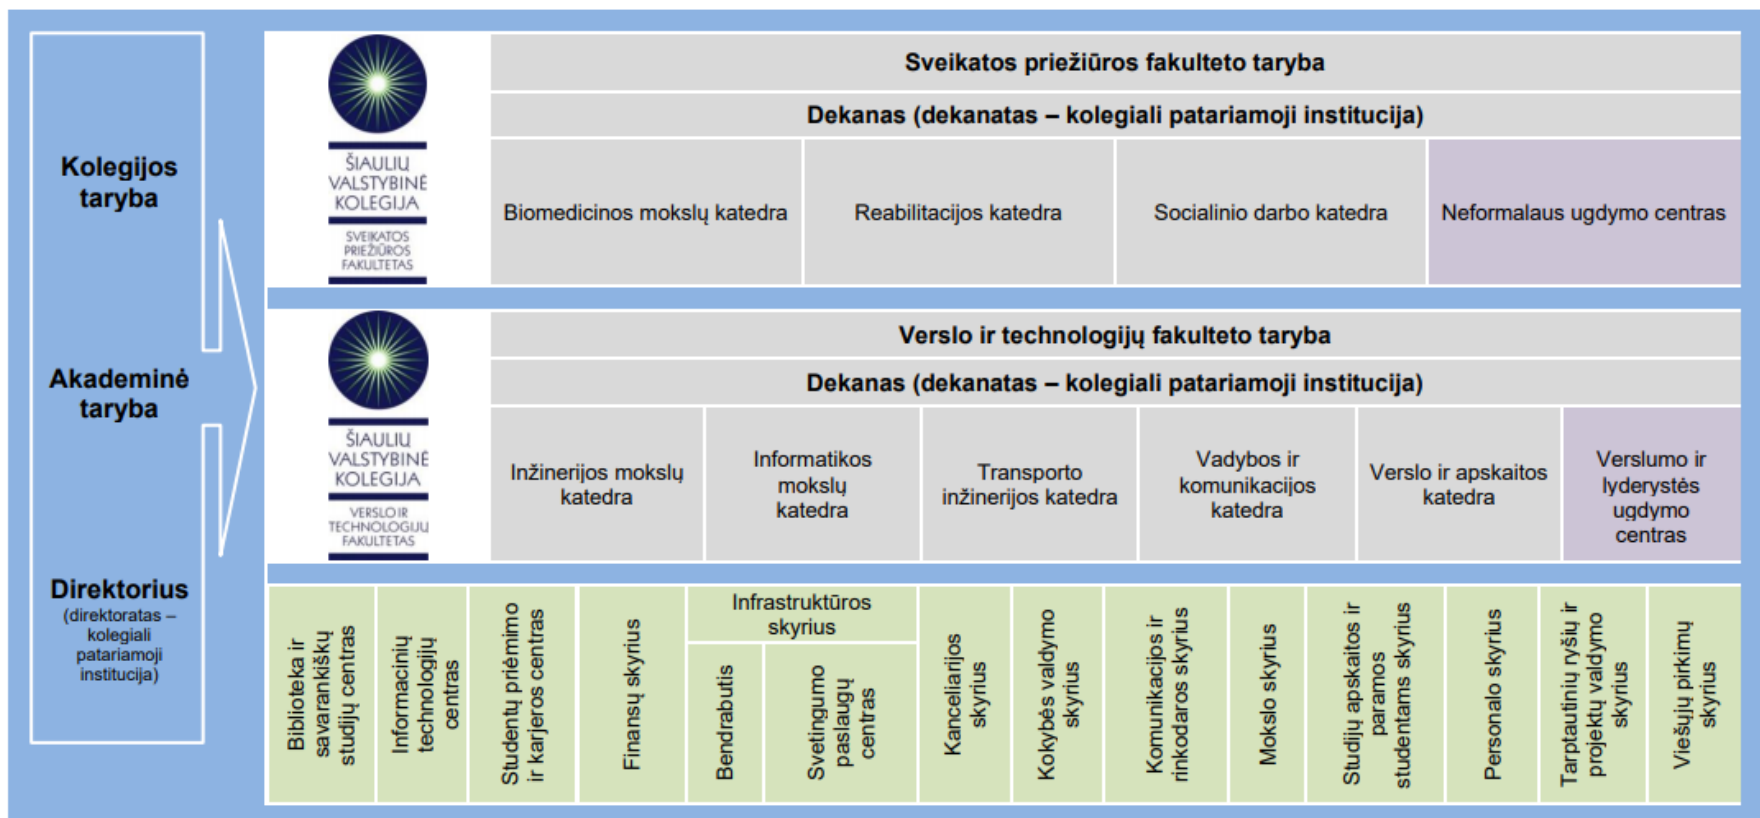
Kolegijos taryba

Akademinė taryba

Direktorius
(direktoratas – kolegiali patariamoji institucija)

ŠIAULIŲ VALSTYBINĖ KOLEGIJA
SVEIKATOS PRIEŽIŪROS FAKULTETAS

Sveikatos priežiūros fakulteto taryba

Dekanas (dekanatas – kolegiali patariamoji institucija)

| Biomedicinos mokslų katedra | Reabilitacijos katedra | Socialinio darbo katedra | Neformalaus ugdymo centras |
|---|---|---|---|

ŠIAULIŲ VALSTYBINĖ KOLEGIJA
VERSLO IR TECHNOLOGIJŲ FAKULTETAS

Verslo ir technologijų fakulteto taryba

Dekanas (dekanatas – kolegiali patariamoji institucija)

| Inžinerijos mokslų katedra | Informatikos mokslų katedra | Transporto inžinerijos katedra | Vadybos ir komunikacijos katedra | Verslo ir apskaitos katedra | Verslumo ir lyderystės ugdymo centras |
|---|---|---|---|---|---|

Biblioteka ir savarankiškų studijų centras

Informacinių technologijų centras

Studentų priėmimo ir karjeros centras

Finansų skyrius

Infrastruktūros skyrius

Bendrabutis

Svetingumo paslaugų centras

Kanceliarijos skyrius

Kokybės valdymo skyrius

Komunikacijos ir rinkodaros skyrius

Mokslo skyrius

Studijų apskaitos ir paramos studentams skyrius

Personalo skyrius

Tarptautinių ryšių ir projektų valdymo skyrius

Viešųjų pirkimų skyrius